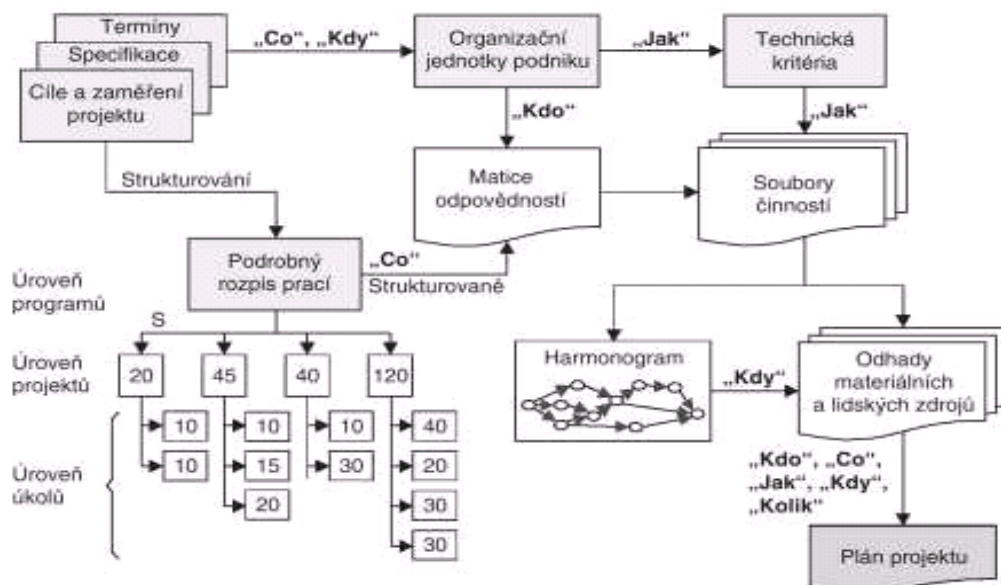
Termíny
Specifikace
Cíle a zaměření projektu

„Co", „Kdy"

Organizační jednotky podniku

„Jak"

Technická kritéria

„Kdo"

„Jak"

Strukturování

Matice odpovědností

Soubory činností

Úroveň programů

Podrobný rozpis prací

„Co"
Strukturované

S

Úroveň projektů

20

45

40

120

Harmonogram

„Kdy"

Odhady materiálních a lidských zdrojů

Úroveň úkolů

10
10
10
15
20
10
30
40
20
30
30

„Kdo", „Co", „Jak", „Kdy", „Kolik"

Plán projektu